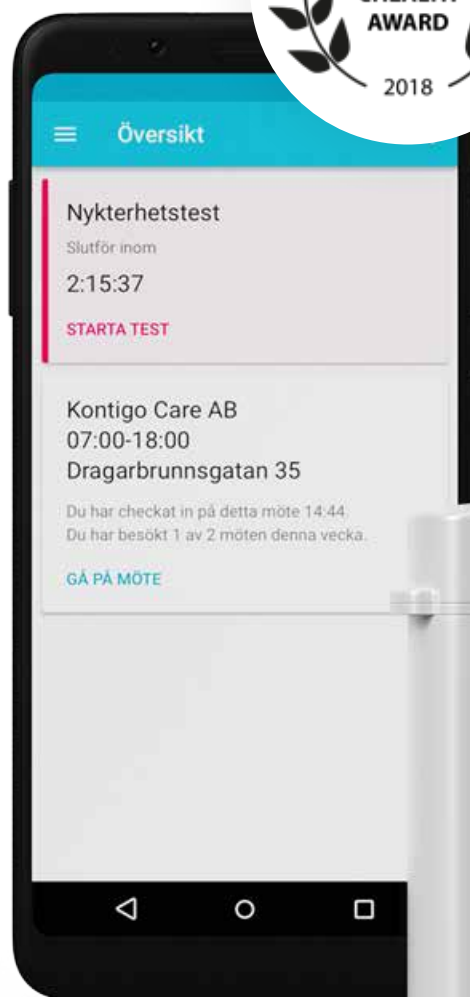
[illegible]
AWARD
2018

Översikt

Nykterhetstest
Slutför inom
2:15:37
STARTA TEST

Kontigo Care AB
07:00-18:00
Dragarbrunnsgatan 35
Du har checkat in på detta möte 14:44
Du har besökt 1 av 2 möten denna vecka.
GÅ PÅ MÖTE